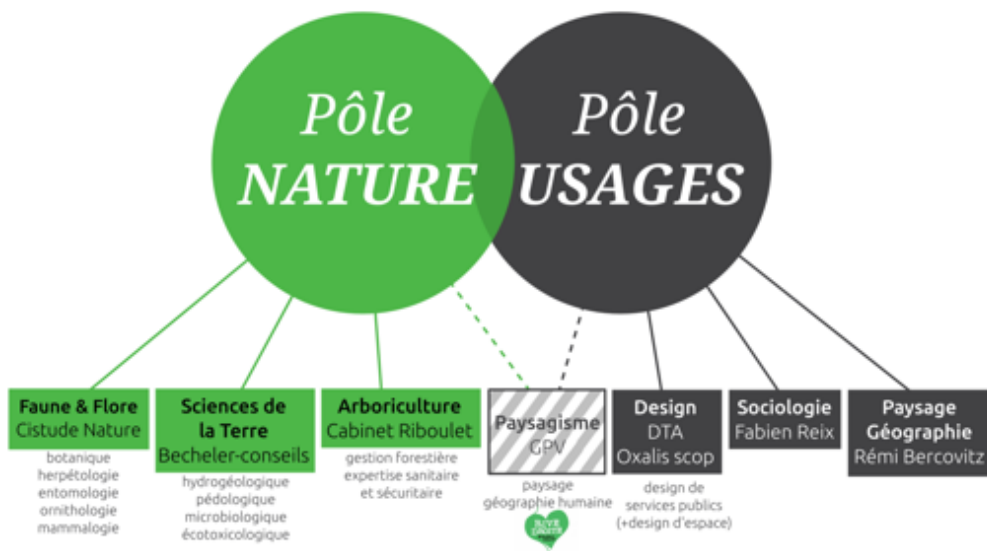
Pôle NATURE

Pôle USAGES

Faune & Flore
Cistude Nature

botanique
herpétologie
entomologie
ornithologie
mammalogie

Sciences de la Terre
Becheler-conseils

hydrogéologique
pédologique
microbiologique
écotoxicologique

Arboriculture
Cabinet Riboulet

gestion forestière
expertise sanitaire
et sécuritaire

Paysagisme
GPV

paysage
géographie humaine

Design
DTA
Oxalis scop

design de
services publics
(+design d'espace)

Sociologie
Fabien Reix

Paysage
Géographie
Rémi Bercovitz